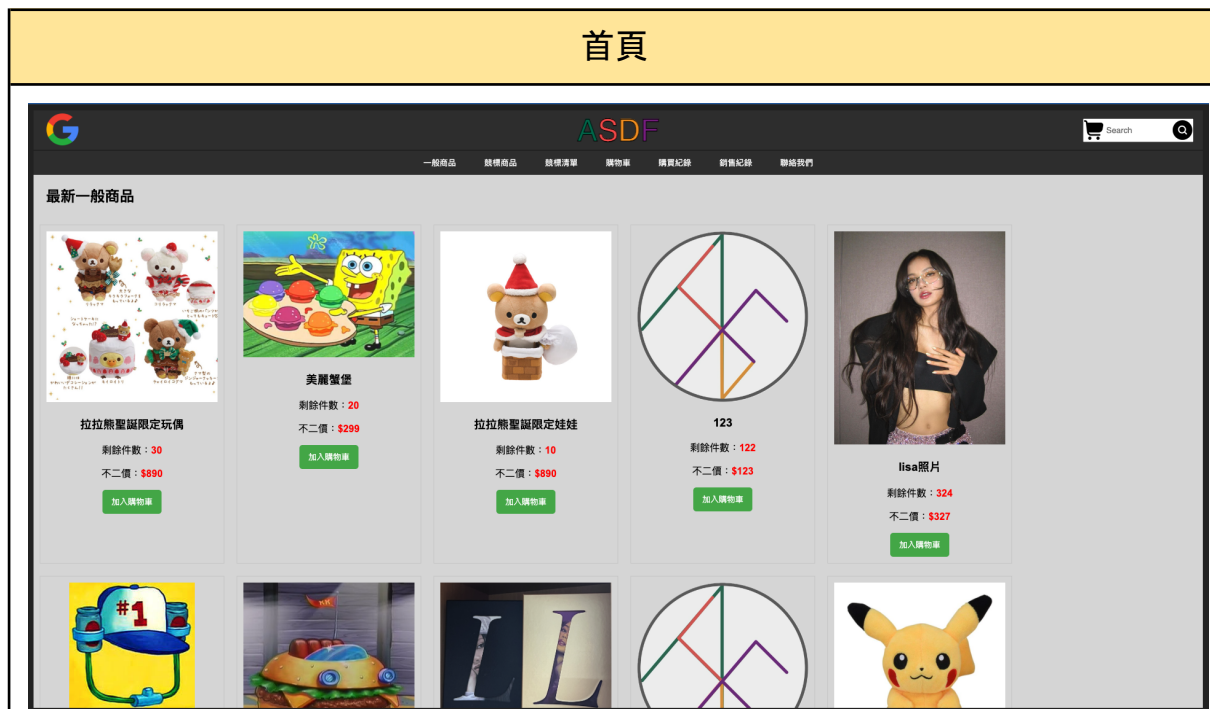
首頁

ASDF

Search

一般商品 競標商品 競標清單 購物車 購買紀錄 銷售紀錄 聯絡我們

最新一般商品

拉拉熊聖誕限定玩偶
剩餘件數：30
不二價：$890
加入購物車

美麗蟹堡
剩餘件數：20
不二價：$299
加入購物車

拉拉熊聖誕限定娃娃
剩餘件數：10
不二價：$890
加入購物車

123
剩餘件數：122
不二價：$123
加入購物車

lisa照片
剩餘件數：324
不二價：$327
加入購物車

#1